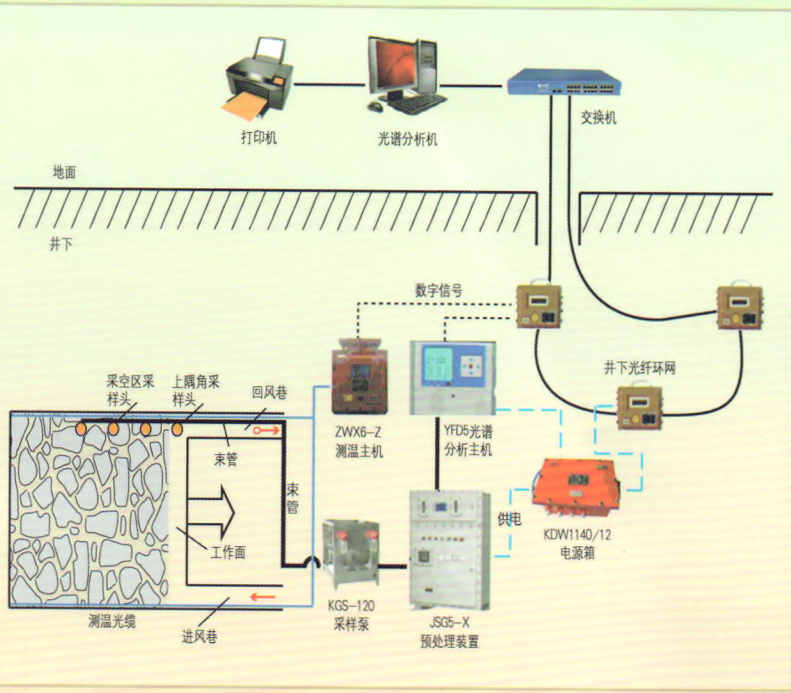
打印机

光谱分析机

交换机

地面

井下

数字信号

井下光纤环网

采空区采样头

上隅角采样头

回风巷

束管

束管

ZWX6-Z
测温主机

YFD5光谱分析主机

工作面

供电

KDW1140/12
电源箱

测温光缆

进风巷

KGS-120
采样泵

JSG5-X
预处理装置